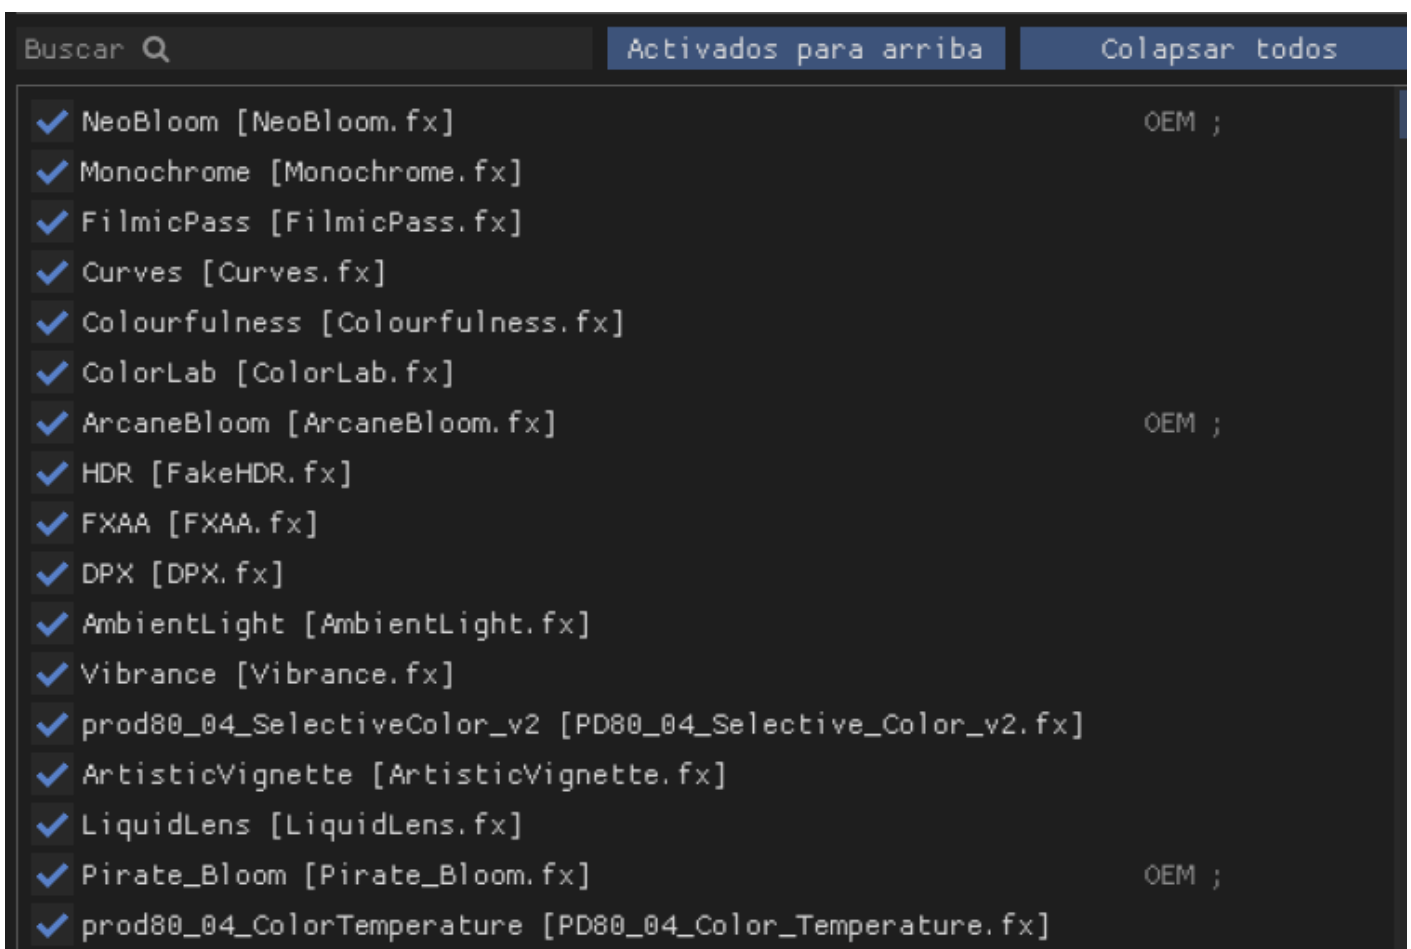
Buscar

Activados para arriba

Colapsar todos

NeoBloom [NeoBloom.fx] OEM ;
Monochrome [Monochrome.fx]
FilmicPass [FilmicPass.fx]
Curves [Curves.fx]
Colourfulness [Colourfulness.fx]
ColorLab [ColorLab.fx]
ArcaneBloom [ArcaneBloom.fx] OEM ;
HDR [FakeHDR.fx]
FXAA [FXAA.fx]
DPX [DPX.fx]
AmbientLight [AmbientLight.fx]
Vibrance [Vibrance.fx]
prod80_04_SelectiveColor_v2 [PD80_04_Selective_Color_v2.fx]
ArtisticVignette [ArtisticVignette.fx]
LiquidLens [LiquidLens.fx]
Pirate_Bloom [Pirate_Bloom.fx] OEM ;
prod80_04_ColorTemperature [PD80_04_Color_Temperature.fx]